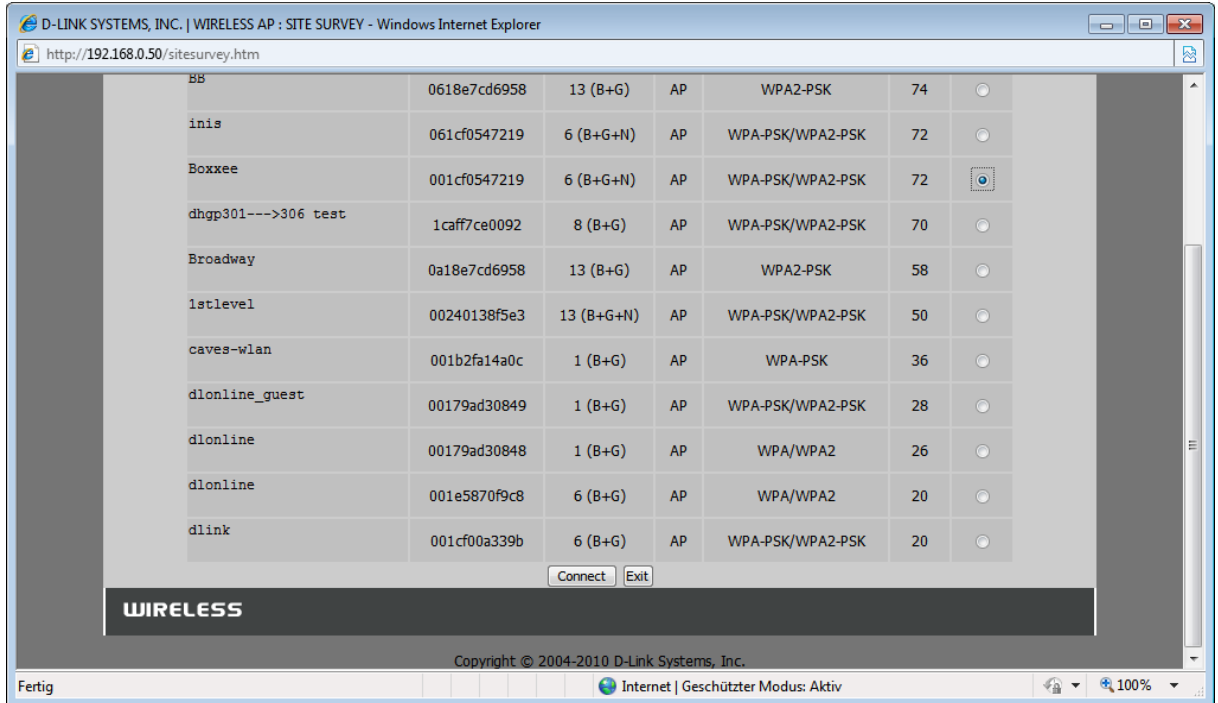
D-LINK SYSTEMS, INC. | WIRELESS AP : SITE SURVEY - Windows Internet Explorer

http://192.168.0.50/sitesurvey.htm

| | | | | | | |
|---|---|---|---|---|---|---|
| BB | 0618e7cd6958 | 13 (B+G) | AP | WPA2-PSK | 74 | |
| inis | 061cf0547219 | 6 (B+G+N) | AP | WPA-PSK/WPA2-PSK | 72 | |
| Boxxee | 001cf0547219 | 6 (B+G+N) | AP | WPA-PSK/WPA2-PSK | 72 | |
| dhgp301--->306 test | 1caff7ce0092 | 8 (B+G) | AP | WPA-PSK/WPA2-PSK | 70 | |
| Broadway | 0a18e7cd6958 | 13 (B+G) | AP | WPA2-PSK | 58 | |
| 1stlevel | 00240138f5e3 | 13 (B+G+N) | AP | WPA-PSK/WPA2-PSK | 50 | |
| caves-wlan | 001b2fa14a0c | 1 (B+G) | AP | WPA-PSK | 36 | |
| dlonline_guest | 00179ad30849 | 1 (B+G) | AP | WPA-PSK/WPA2-PSK | 28 | |
| dlonline | 00179ad30848 | 1 (B+G) | AP | WPA/WPA2 | 26 | |
| dlonline | 001e5870f9c8 | 6 (B+G) | AP | WPA/WPA2 | 20 | |
| dlink | 001cf00a339b | 6 (B+G) | AP | WPA-PSK/WPA2-PSK | 20 | |

Connect Exit

WIRELESS

Copyright © 2004-2010 D-Link Systems, Inc.

Fertig

Internet | Geschützter Modus: Aktiv

100%